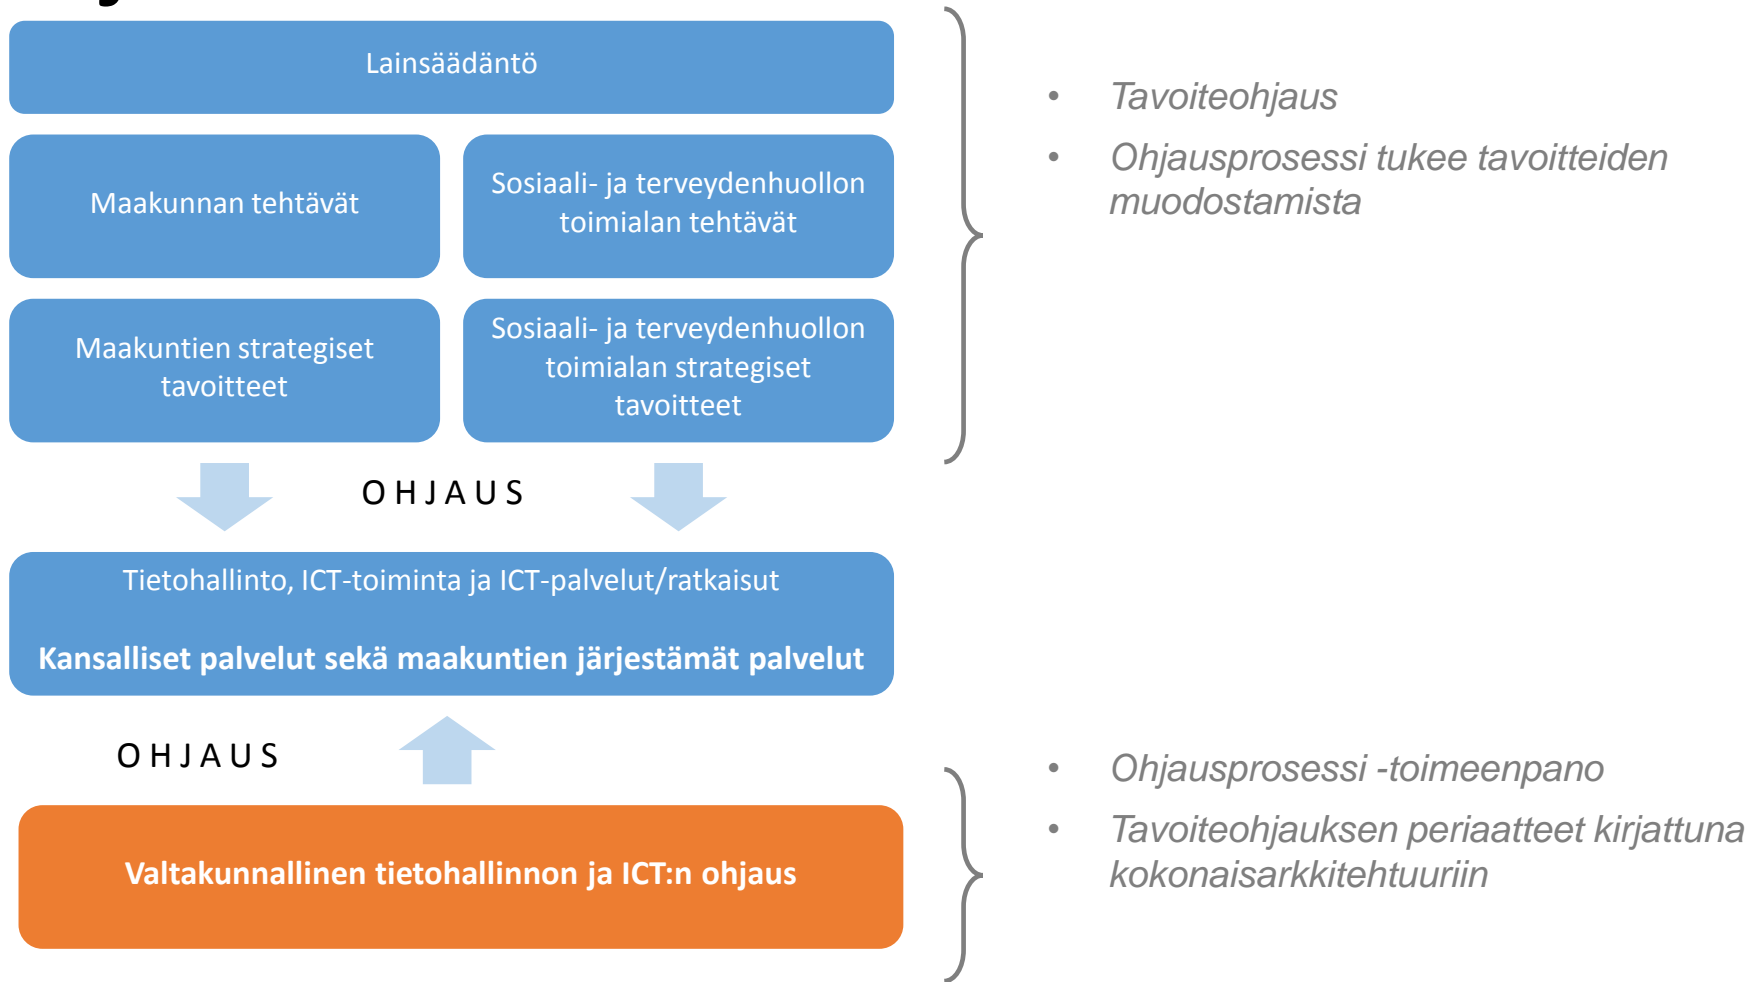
Lainsäädäntö

Maakunnan tehtävät

Sosiaali- ja terveydenhuollon toimialan tehtävät

Maakuntien strategiset tavoitteet

Sosiaali- ja terveydenhuollon toimialan strategiset tavoitteet

OHJAUS

Tietohallinto, ICT-toiminta ja ICT-palvelut/ratkaisut

**Kansalliset palvelut sekä maakuntien järjestämät palvelut**

OHJAUS

**Valtakunnallinen tietohallinnon ja ICT:n ohjaus**

- *Tavoiteohjaus*
- *Ohjausprosessi tukee tavoitteiden muodostamista*

- *Ohjausprosessi -toimeenpano*
- *Tavoiteohjauksen periaatteet kirjattuna kokonaisarkkitehtuuriin*